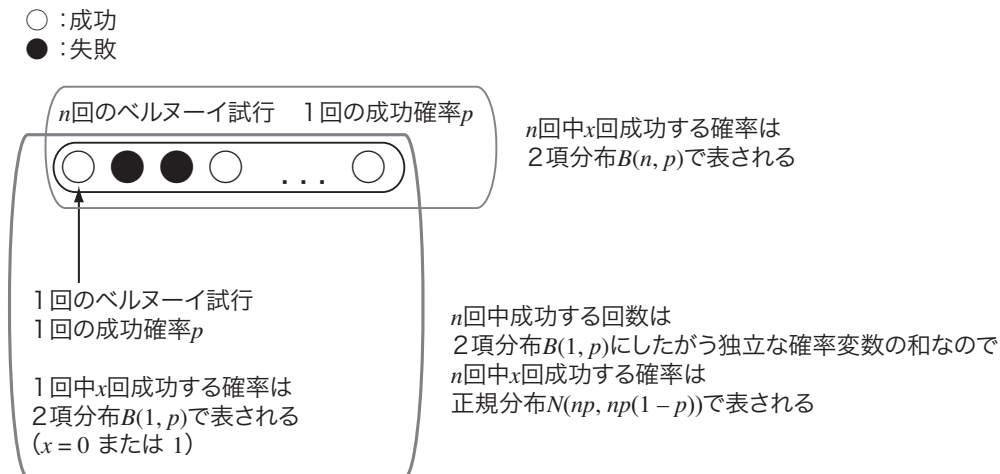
○ :成功
● :失敗

$n$回のベルヌーイ試行　１回の成功確率$p$

$n$回中$x$回成功する確率は
２項分布$B(n, p)$で表される

...

１回のベルヌーイ試行
１回の成功確率$p$

１回中$x$回成功する確率は
２項分布$B(1, p)$で表される
($x = 0$ または 1)

$n$回中成功する回数は
２項分布$B(1, p)$にしたがう独立な確率変数の和なので
$n$回中$x$回成功する確率は
正規分布$N(np, np(1-p))$で表される